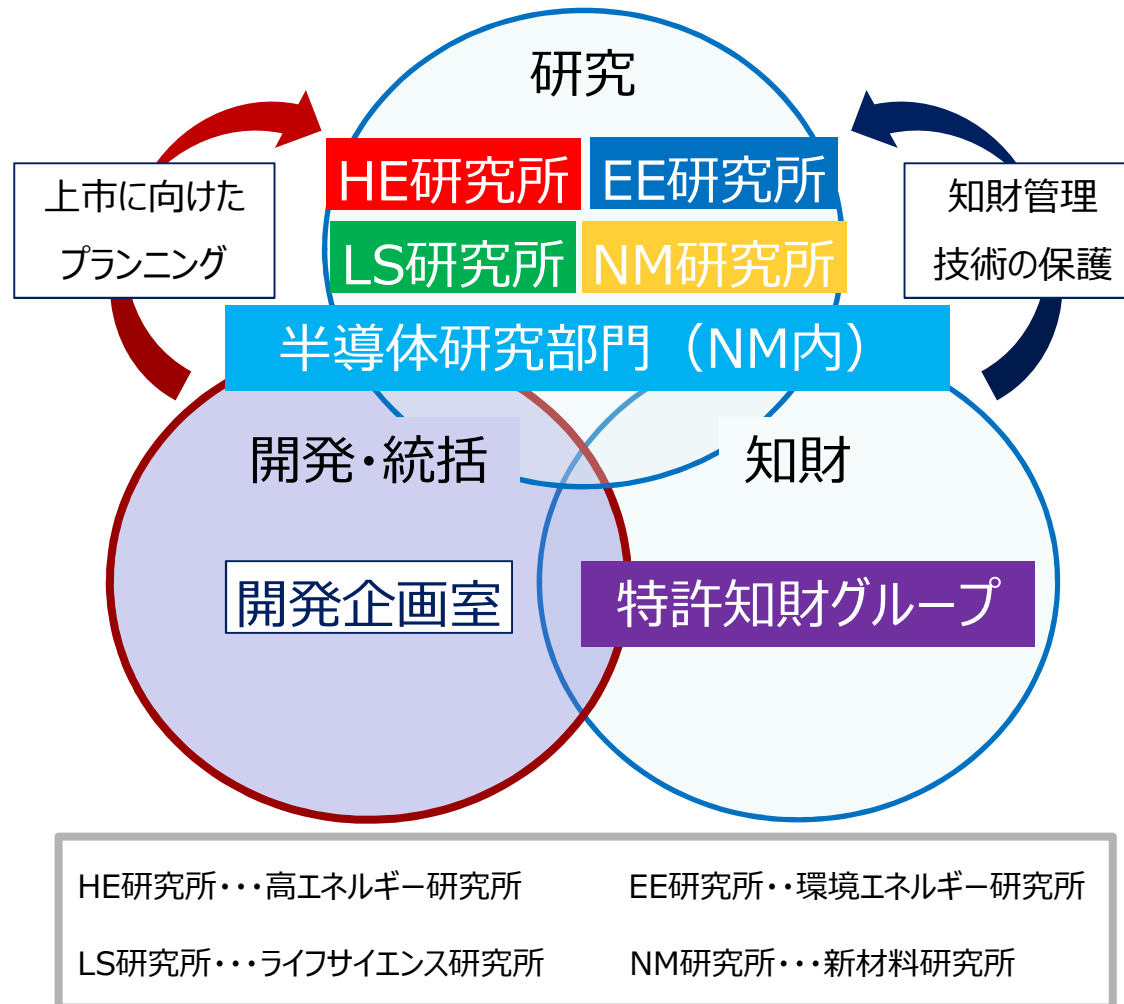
研究

上市に向けたプランニング

HE研究所 EE研究所

LS研究所 NM研究所

知財管理 技術の保護

半導体研究部門（NM内）

開発・統括

知財

開発企画室

特許知財グループ

HE研究所・・・高エネルギー研究所
EE研究所・・環境エネルギー研究所
LS研究所・・・ライフサイエンス研究所
NM研究所・・・新材料研究所